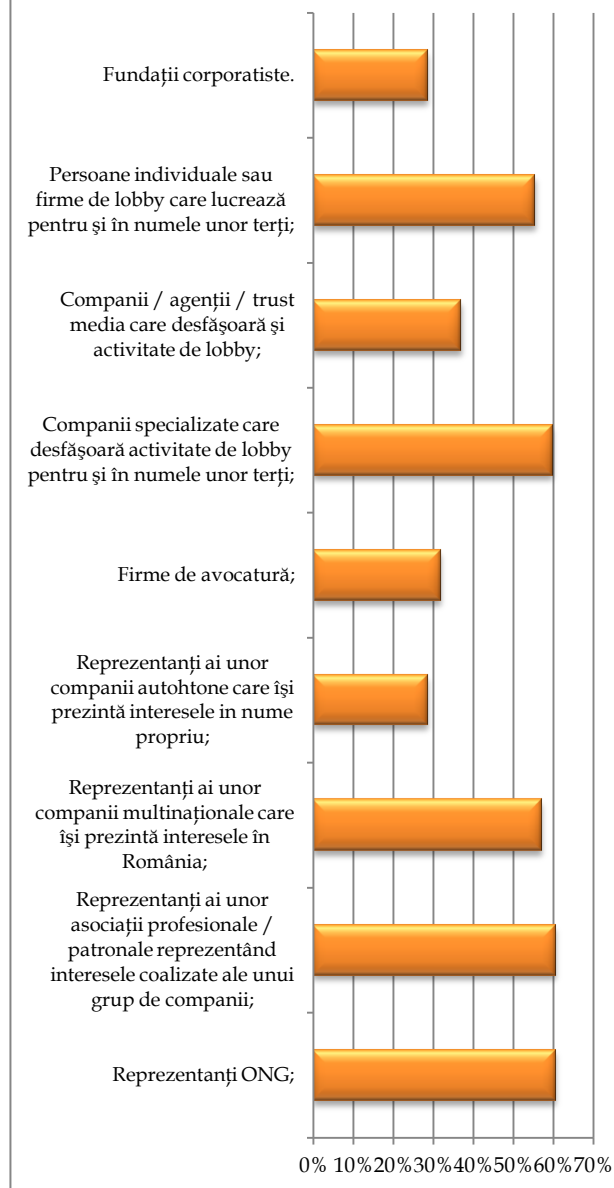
Fundații corporatiste.

Persoane individuale sau firme de lobby care lucrează pentru şi în numele unor terți;

Companii / agenții / trust media care desfăşoară şi activitate de lobby;

Companii specializate care desfăşoară activitate de lobby pentru şi în numele unor terți;

Firme de avocatură;

Reprezentanți ai unor companii autohtone care îşi prezintă interesele in nume propriu;

Reprezentanți ai unor companii multinaționale care îşi prezintă interesele în România;

Reprezentanți ai unor asociații profesionale / patronale reprezentând interesele coalizate ale unui grup de companii;

Reprezentanți ONG;

0% 10% 20% 30% 40% 50% 60% 70%